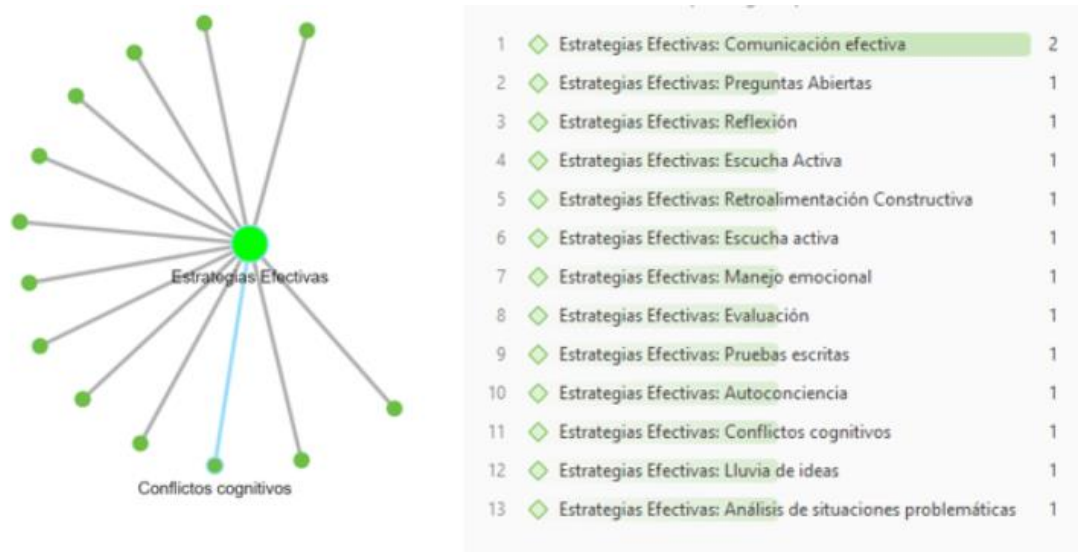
Estrategias Efectivas

Conflictos cognitivos

| | | |
|---|---|---|
| 1 | Estrategias Efectivas: Comunicación efectiva | 2 |
| 2 | Estrategias Efectivas: Preguntas Abiertas | 1 |
| 3 | Estrategias Efectivas: Reflexión | 1 |
| 4 | Estrategias Efectivas: Escucha Activa | 1 |
| 5 | Estrategias Efectivas: Retroalimentación Constructiva | 1 |
| 6 | Estrategias Efectivas: Escucha activa | 1 |
| 7 | Estrategias Efectivas: Manejo emocional | 1 |
| 8 | Estrategias Efectivas: Evaluación | 1 |
| 9 | Estrategias Efectivas: Pruebas escritas | 1 |
| 10 | Estrategias Efectivas: Autoconciencia | 1 |
| 11 | Estrategias Efectivas: Conflictos cognitivos | 1 |
| 12 | Estrategias Efectivas: Lluvia de ideas | 1 |
| 13 | Estrategias Efectivas: Análisis de situaciones problemáticas | 1 |